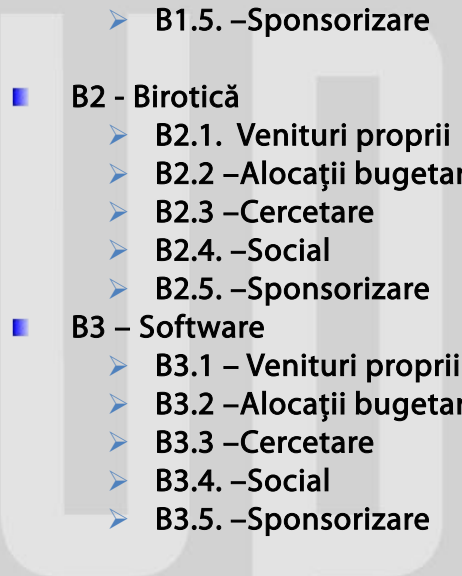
B1.5. –Sponsorizare

B2 - Birotică
B2.1. Venituri proprii
B2.2 –Alocaţii bugetar
B2.3 –Cercetare
B2.4. –Social
B2.5. –Sponsorizare

B3 – Software
B3.1 – Venituri proprii
B3.2 –Alocaţii bugetar
B3.3 –Cercetare
B3.4. –Social
B3.5. –Sponsorizare